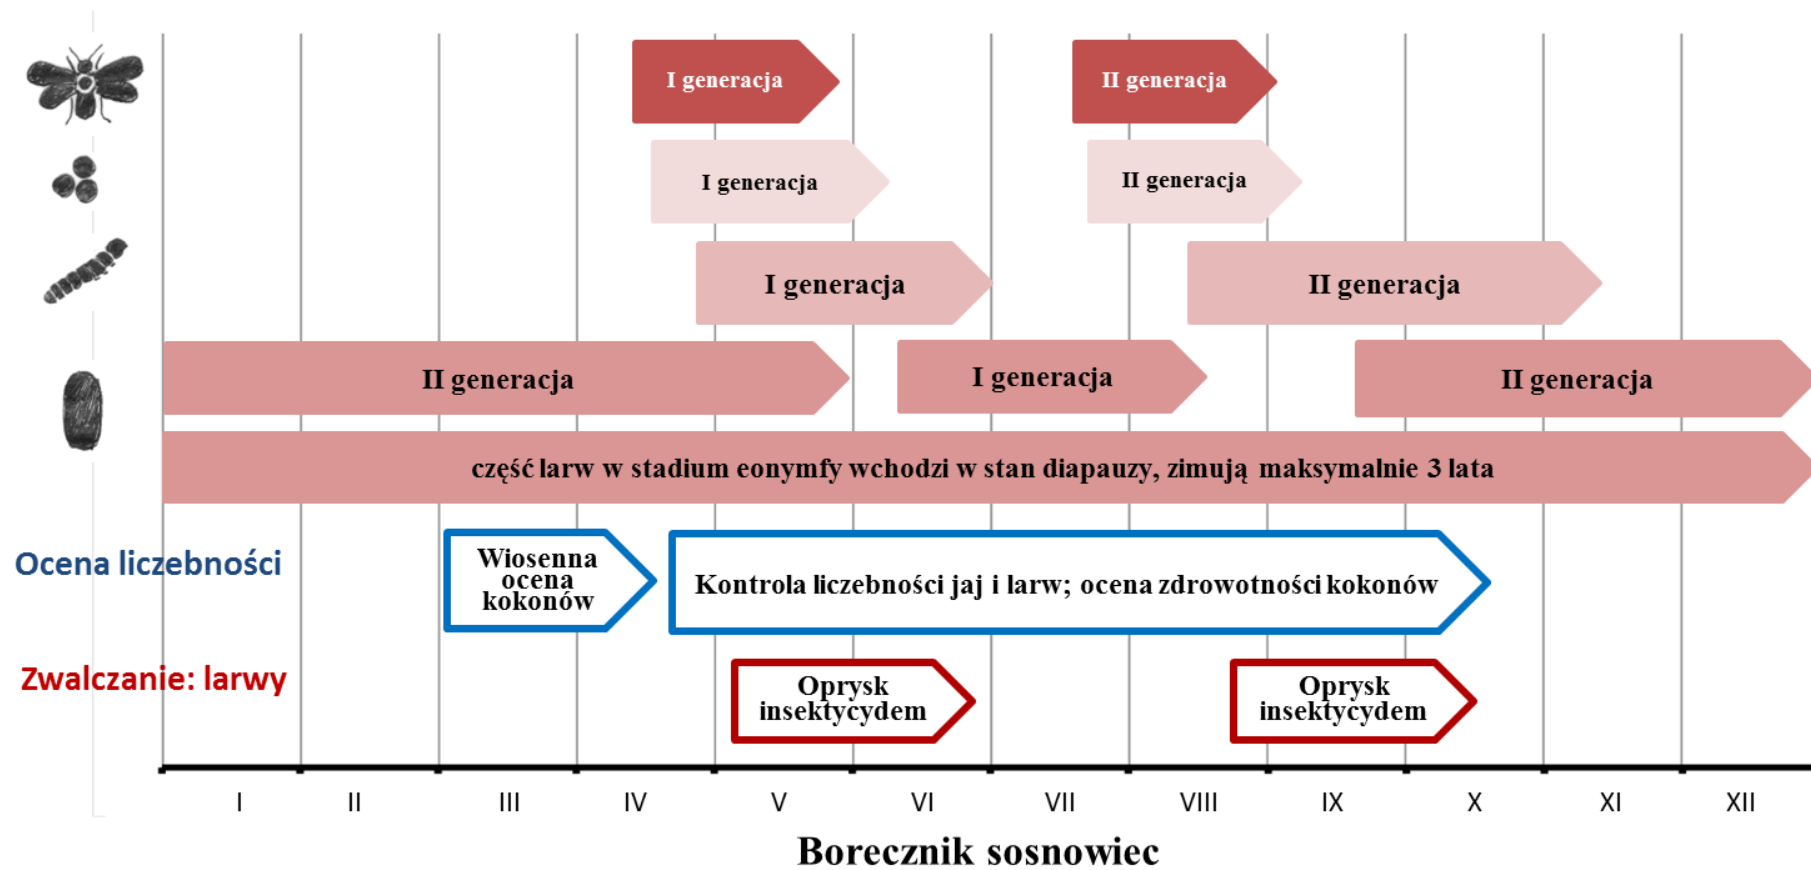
I generacja

II generacja

I generacja

II generacja

I generacja

II generacja

II generacja

I generacja

II generacja

część larw w stadium eonymfy wchodzi w stan diapauzy, zimują maksymalnie 3 lata

Ocena liczebności

Wiosenna ocena kokonów

Kontrola liczebności jaj i larw; ocena zdrowotności kokonów

Zwalczanie: larwy

Oprysk insektycydem

Oprysk insektycydem

I II III IV V VI VII VIII IX X XI XII

Borecznik sosnowiec